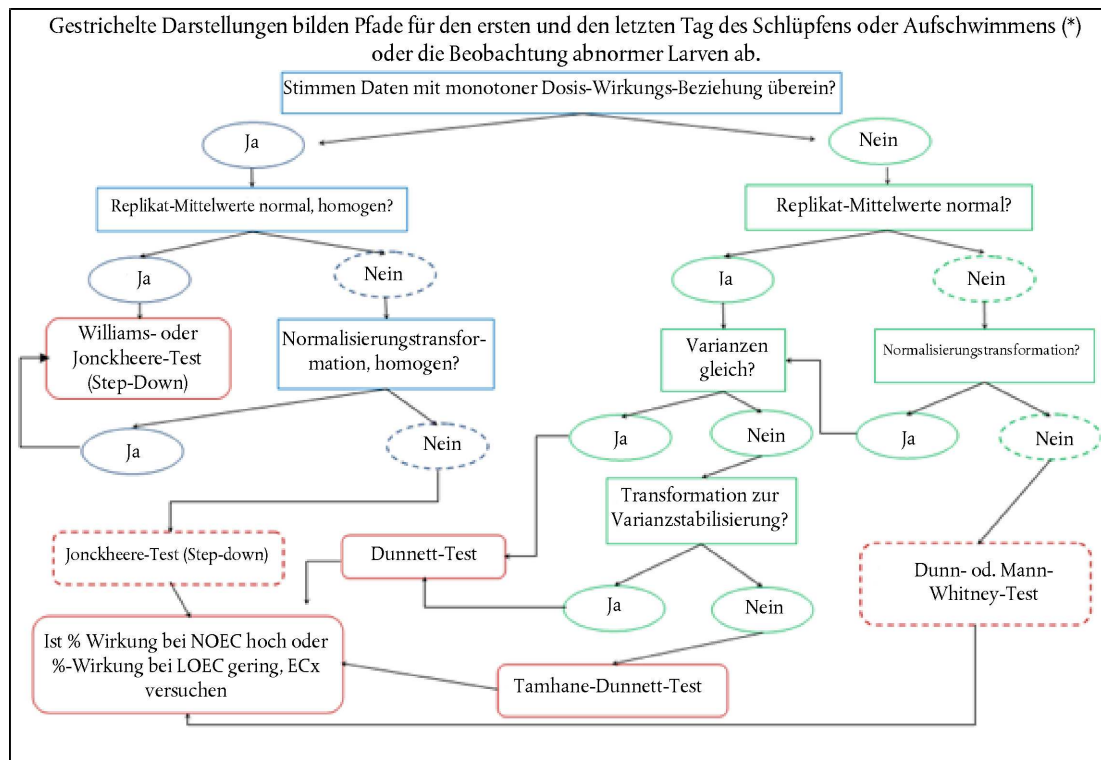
Gestrichelte Darstellungen bilden Pfade für den ersten und den letzten Tag des Schlüpfens oder Aufschwimmens (*) oder die Beobachtung abnormer Larven ab.

Stimmen Daten mit monotoner Dosis-Wirkungs-Beziehung überein?

Ja

Nein

Replikat-Mittelwerte normal, homogen?

Replikat-Mittelwerte normal?

Ja

Nein

Ja

Nein

Williams- oder Jonckheere-Test (Step-Down)

Normalisierungstransformation, homogen?

Varianzen gleich?

Normalisierungstransformation?

Ja

Nein

Ja

Nein

Ja

Nein

Transformation zur Varianzstabilisierung?

Jonckheere-Test (Step-down)

Dunnett-Test

Dunn- od. Mann-Whitney-Test

Ja

Nein

Ist % Wirkung bei NOEC hoch oder %-Wirkung bei LOEC gering, ECx versuchen

Tamhane-Dunnett-Test